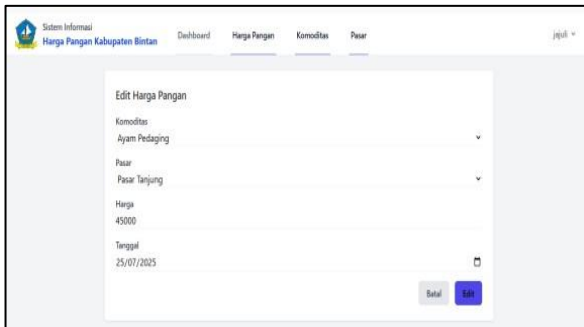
Sistem Informasi
Harga Pangan Kabupaten Bintan

Dashboard Harga Pangan Komoditas Pasar

jajuli

Edit Harga Pangan

Komoditas
Ayam Pedaging

Pasar
Pasar Tanjung

Harga
45000

Tanggal
25/07/2025

Batal Edit